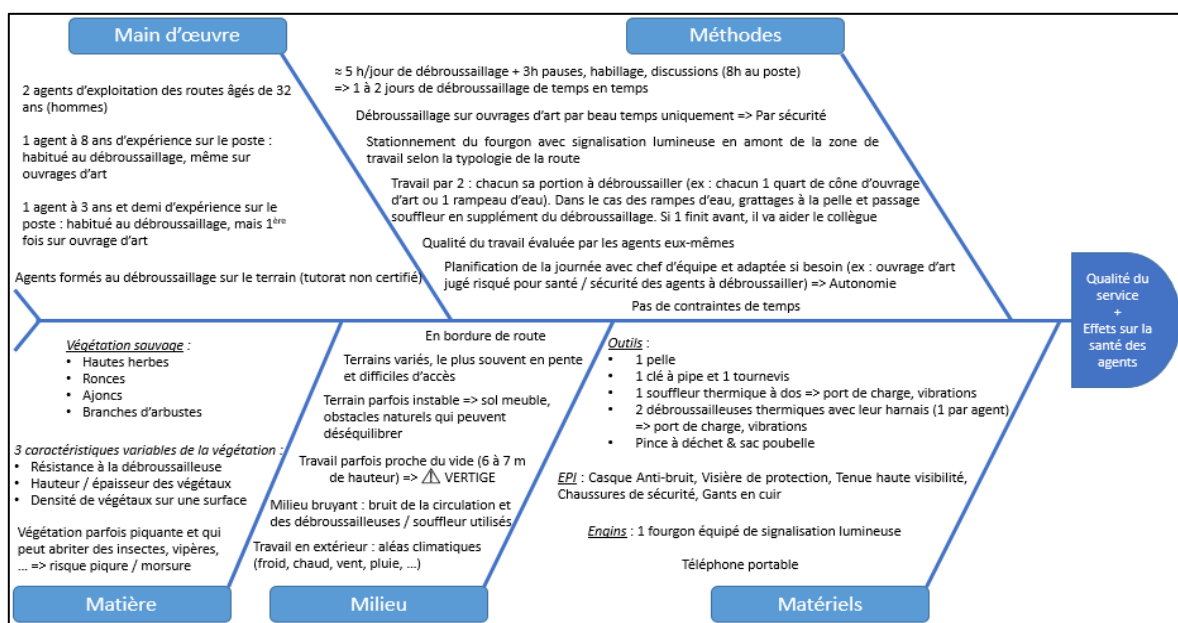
Main d'œuvre

2 agents d'exploitation des routes âgés de 32 ans (hommes)

1 agent à 8 ans d'expérience sur le poste : habitué au débroussaillage, même sur ouvrages d'art

1 agent à 3 ans et demi d'expérience sur le poste : habitué au débroussaillage, mais 1$^{ère}$ fois sur ouvrage d'art

Agents formés au débroussaillage sur le terrain (tutorat non certifié)

Méthodes

≈ 5 h/jour de débroussaillage + 3h pauses, habillage, discussions (8h au poste)
=> 1 à 2 jours de débroussaillage de temps en temps

Débroussaillage sur ouvrages d'art par beau temps uniquement => Par sécurité

Stationnement du fourgon avec signalisation lumineuse en amont de la zone de travail selon la typologie de la route

Travail par 2 : chacun sa portion à débroussailler (ex : chacun 1 quart de cône d'ouvrage d'art ou 1 rampeau d'eau). Dans le cas des rampes d'eau, grattages à la pelle et passage souffleur en supplément du débroussaillage. Si 1 finit avant, il va aider le collègue

Qualité du travail évaluée par les agents eux-mêmes

Planification de la journée avec chef d'équipe et adaptée si besoin (ex : ouvrage d'art jugé risqué pour santé / sécurité des agents à débroussailler) => Autonomie

Pas de contraintes de temps

Qualité du service + Effets sur la santé des agents

Végétation sauvage :
• Hautes herbes
• Ronces
• Ajoncs
• Branches d'arbustes

3 caractéristiques variables de la végétation :
• Résistance à la débroussailleuse
• Hauteur / épaisseur des végétaux
• Densité de végétaux sur une surface

Végétation parfois piquante et qui peut abriter des insectes, vipères, … => risque piqure / morsure

Matière

En bordure de route

Terrains variés, le plus souvent en pente et difficiles d'accès

Terrain parfois instable => sol meuble, obstacles naturels qui peuvent déséquilibrer

Travail parfois proche du vide (6 à 7 m de hauteur) => ⚠ VERTIGE

Milieu bruyant : bruit de la circulation et des débroussailleuses / souffleur utilisés

Travail en extérieur : aléas climatiques (froid, chaud, vent, pluie, …)

Milieu

Outils :
• 1 pelle
• 1 clé à pipe et 1 tournevis
• 1 souffleur thermique à dos => port de charge, vibrations
• 2 débroussailleuses thermiques avec leur harnais (1 par agent) => port de charge, vibrations
• Pince à déchet & sac poubelle

EPI : Casque Anti-bruit, Visière de protection, Tenue haute visibilité, Chaussures de sécurité, Gants en cuir

Engins : 1 fourgon équipé de signalisation lumineuse

Téléphone portable

Matériels